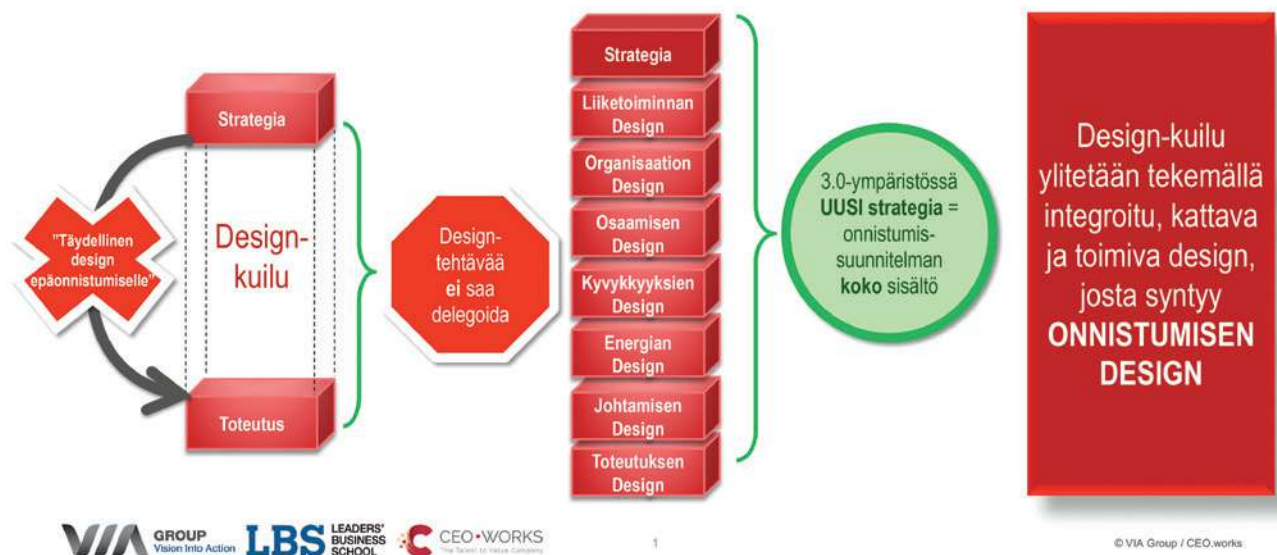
"Täydellinen design epäonnistumiselle"

Strategia

Design-kuilu

Toteutus

Design-tehtävää ei saa delegoida

Strategia

Liiketoiminnan Design

Organisaation Design

Osaamisen Design

Kyvykkyyksien Design

Energian Design

Johtamisen Design

Toteutuksen Design

3.0-ympäristössä UUSI strategia = onnistumis-suunnitelman koko sisältö

Design-kuilu ylitetään tekemällä integroitu, kattava ja toimiva design, josta syntyy ONNISTUMISEN DESIGN

VIA GROUP Vision Into Action LBS LEADERS' BUSINESS SCHOOL CEO•WORKS The Talent to Value Company

1

© VIA Group / CEO.works